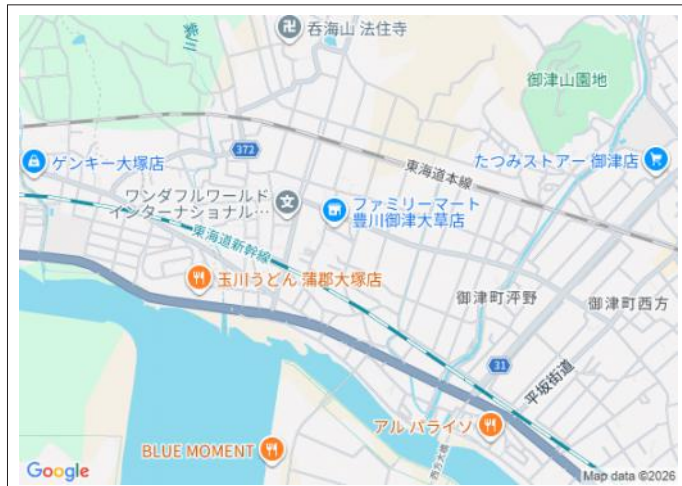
呑海山 法住寺
御津山園地
372
ゲンキー大塚店
東海道本線
たつみストアー 御津店
ワンダフルワールド インターナショナル…
ファミリーマート 豊川御津大草店
東海道新幹線
玉川うどん 蒲郡大塚店
御津町泙野
御津町西方
31
平坂街道
アルパライソ
BLUE MOMENT
Google
Map data ©2026